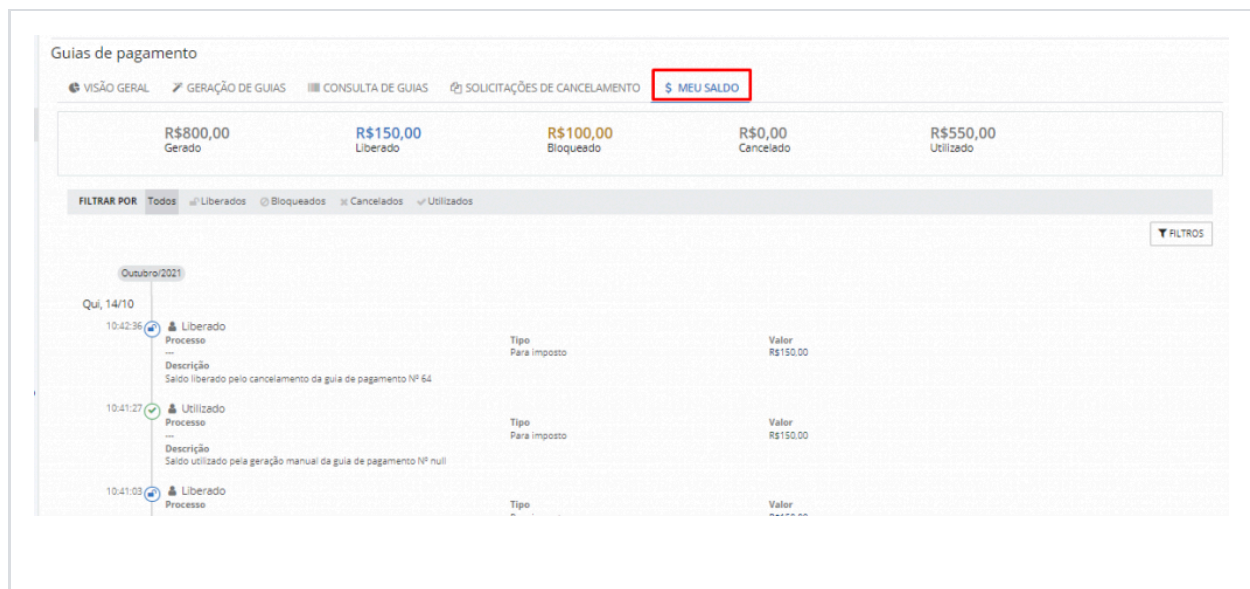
Guias de pagamento

VISÃO GERAL   GERAÇÃO DE GUIAS   CONSULTA DE GUIAS   SOLICITAÇÕES DE CANCELAMENTO   $ MEU SALDO

R$800,00
Gerado

R$150,00
Liberado

R$100,00
Bloqueado

R$0,00
Cancelado

R$550,00
Utilizado

FILTRAR POR   Todos   Liberados   Bloqueados   Cancelados   Utilizados

FILTROS

Outubro/2021

Qui, 14/10

10:42:36 Liberado
Processo
---
Tipo
Para imposto
Valor
R$150,00
Descrição
Saldo liberado pelo cancelamento da guia de pagamento Nº 64

10:41:27 Utilizado
Processo
---
Tipo
Para imposto
Valor
R$150,00
Descrição
Saldo utilizado pela geração manual da guia de pagamento Nº null

10:41:03 Liberado
Processo
Tipo
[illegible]
Valor
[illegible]